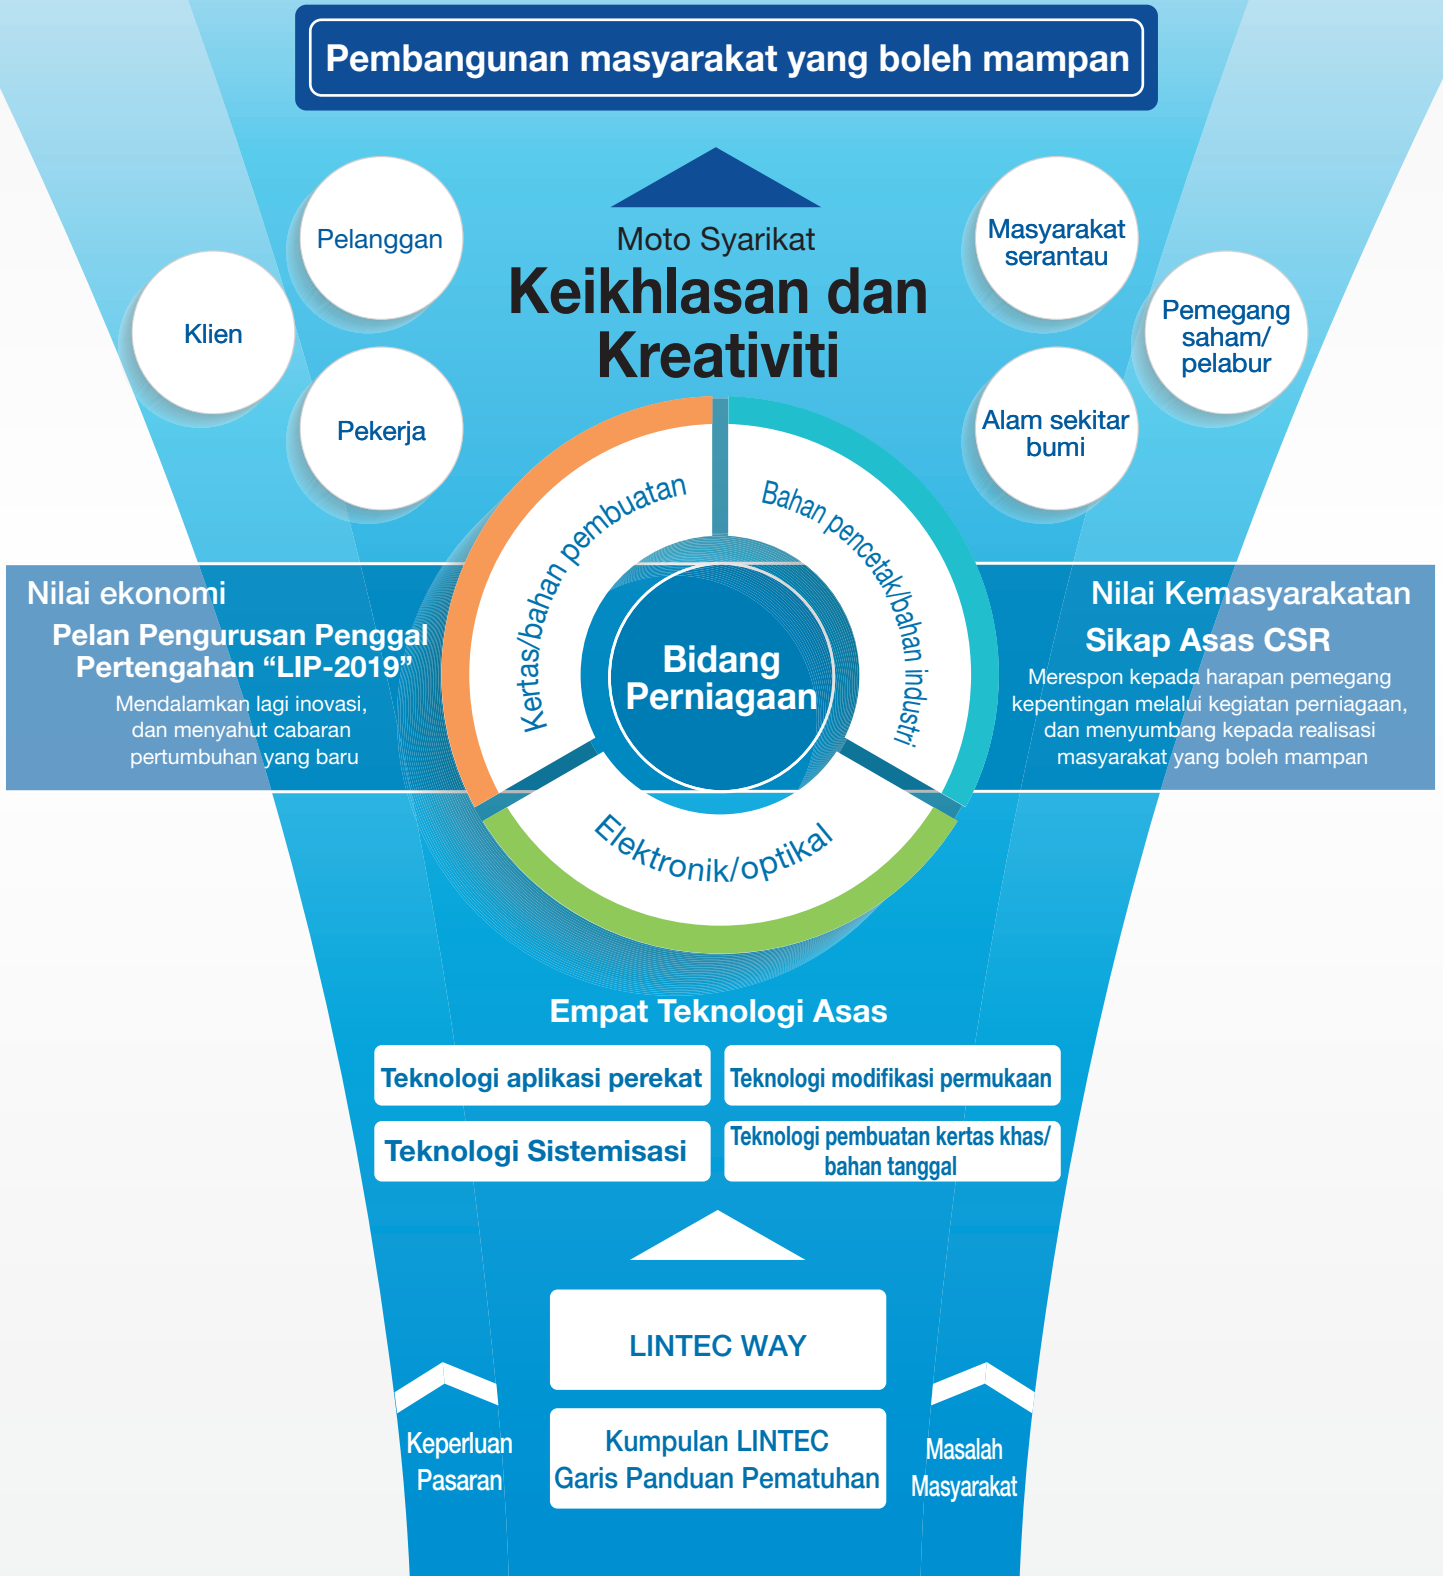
Pembangunan masyarakat yang boleh mampan

Pelanggan

Klien

Pekerja

Moto Syarikat

Keikhlasan dan Kreativiti

Masyarakat serantau

Pemegang saham/ pelabur

Alam sekitar bumi

Nilai ekonomi

Pelan Pengurusan Penggal Pertengahan “LIP-2019”

Mendalamkan lagi inovasi, dan menyahut cabaran pertumbuhan yang baru

Kertas/bahan pembuatan

Bahan pencetak/bahan industri

Bidang Perniagaan

Elektronik/optikal

Nilai Kemasyarakatan

Sikap Asas CSR

Merespon kepada harapan pemegang kepentingan melalui kegiatan perniagaan, dan menyumbang kepada realisasi masyarakat yang boleh mampan

Empat Teknologi Asas

| Teknologi aplikasi perekat | Teknologi modifikasi permukaan |
|---|---|
| Teknologi Sistemisasi | Teknologi pembuatan kertas khas/ bahan tanggal |

LINTEC WAY

Kumpulan LINTEC Garis Panduan Pematuhan

Keperluan Pasaran

Masalah Masyarakat